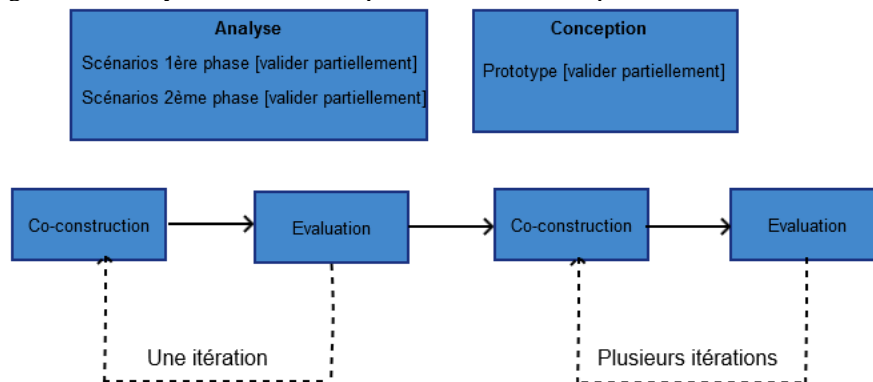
Analyse
Scénarios 1ère phase [valider partiellement]
Scénarios 2ème phase [valider partiellement]

Conception
Prototype [valider partiellement]

Co-construction

Evaluation

Co-construction

Evaluation

Une itération

Plusieurs itérations